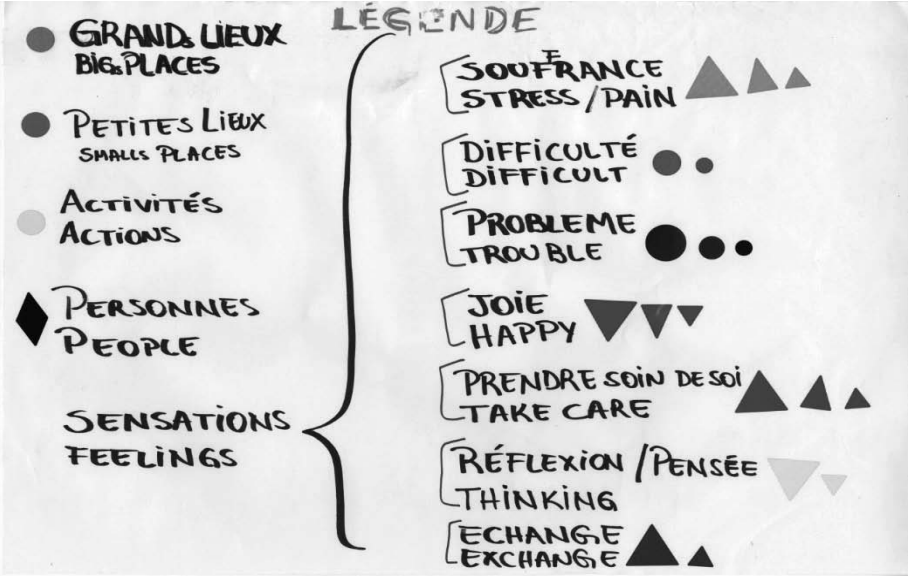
LÉGENDE

GRANDS LIEUX
BIGS PLACES

PETITES LIEUX
SMALLS PLACES

ACTIVITÉS
ACTIONS

PERSONNES
PEOPLE

SENSATIONS
FEELINGS

SOUFFRANCE
STRESS / PAIN

DIFFICULTÉ
DIFFICULT

PROBLEME
TROUBLE

JOIE
HAPPY

PRENDRE SOIN DE SOI
TAKE CARE

RÉFLEXION / PENSÉE
THINKING

ECHANGE
EXCHANGE